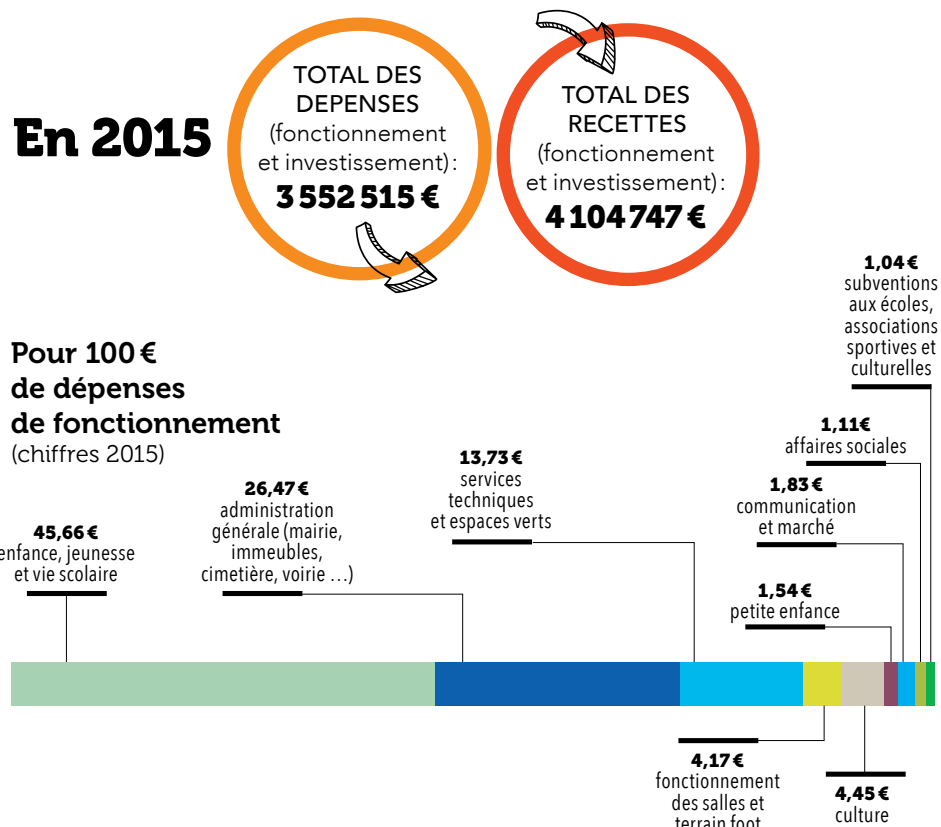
En 2015

TOTAL DES DEPENSES (fonctionnement et investissement) : 3 552 515 €

TOTAL DES RECETTES (fonctionnement et investissement) : 4 104 747 €

Pour 100 € de dépenses de fonctionnement (chiffres 2015)

1,04 € subventions aux écoles, associations sportives et culturelles

1,11€ affaires sociales

1,83 € communication et marché

13,73 € services techniques et espaces verts

26,47 € administration générale (mairie, immeubles, cimetière, voirie ...)

45,66 € enfance, jeunesse et vie scolaire

1,54 € petite enfance

4,17 € fonctionnement des salles et terrain foot

4,45 € culture